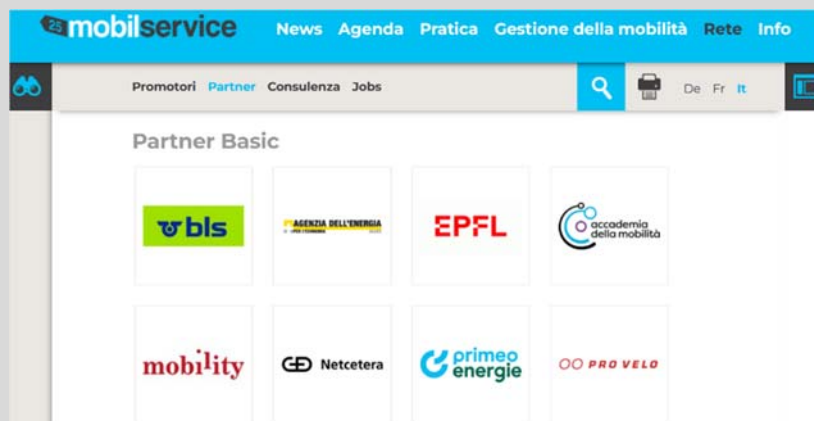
mobilservice News Agenda Pratica Gestione della mobilità Rete Info

Promotori Partner Consulenza Jobs

De Fr It

Partner Basic

bls

AGENZIA DELL'ENERGIA

EPFL

accademia della mobilità

mobility

Netcetera

primeo energie

PRO VELO